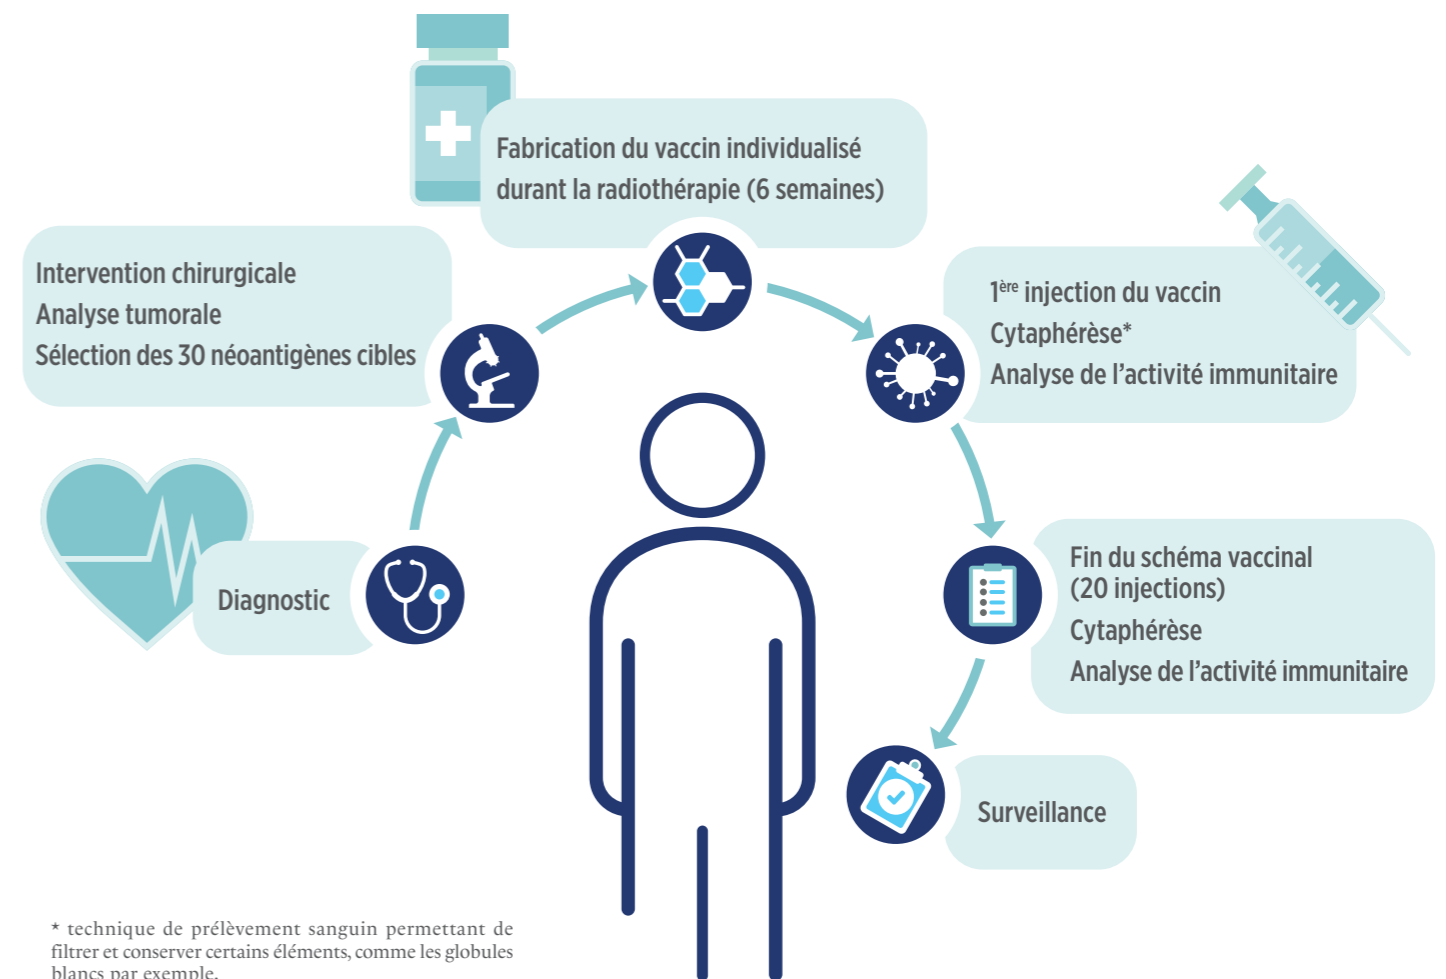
Fabrication du vaccin individualisé durant la radiothérapie (6 semaines)

Intervention chirurgicale
Analyse tumorale
Sélection des 30 néoantigènes cibles

1$^{ère}$ injection du vaccin
Cytaphérèse*
Analyse de l'activité immunitaire

Diagnostic

Fin du schéma vaccinal (20 injections)
Cytaphérèse
Analyse de l'activité immunitaire

Surveillance

* technique de prélèvement sanguin permettant de filtrer et conserver certains éléments, comme les globules blancs par exemple.